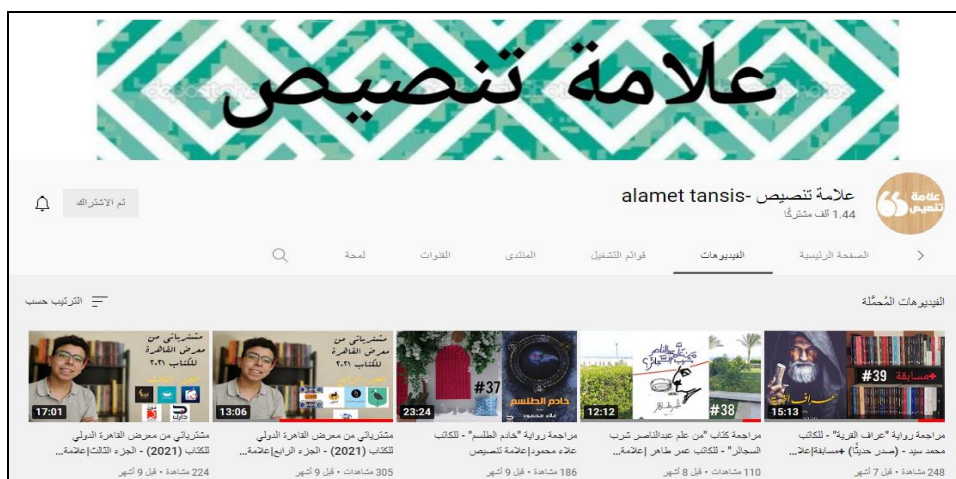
علامة تنصيص

علامة تنصيص- alamet tansis
1.44 ألف مشتركًا

تم الاشتراك

الصفحة الرئيسية
الفيديوهات
قوائم التشغيل
المنتدى
القنوات
لمحة

الفيديوهات المُحمَّلة
الترتيب حسب

عراف الغرية
#39
+مسابقة
15:13
مراجعة رواية "عراف الغرية" - للكاتب محمد سيد - (صدر حديثًا) +مسابقة|علا...
248 مشاهدة • قبل 7 أشهر

#38
12:12
مراجعة كتاب "من علم عبدالناصر شرب السجائر" - للكاتب عمر طاهر |علامة...
110 مشاهدات • قبل 8 أشهر

#37
خادم الطلسم
علاء محمود
23:24
مراجعة رواية "خادم الطلسم" - للكاتب علاء محمود|علامة تنصيص
186 مشاهدة • قبل 9 أشهر

مشترياتي من معرض القاهرة للكتاب ٢٠٢١
13:06
مشترياتي من معرض القاهرة الدولي للكتاب (2021) - الجزء الرابع|علامة...
305 مشاهدات • قبل 9 أشهر

مشترياتي من معرض القاهرة للكتاب ٢٠٢١
17:01
مشترياتي من معرض القاهرة الدولي للكتاب (2021) - الجزء الثالث|علامة...
224 مشاهدة • قبل 9 أشهر